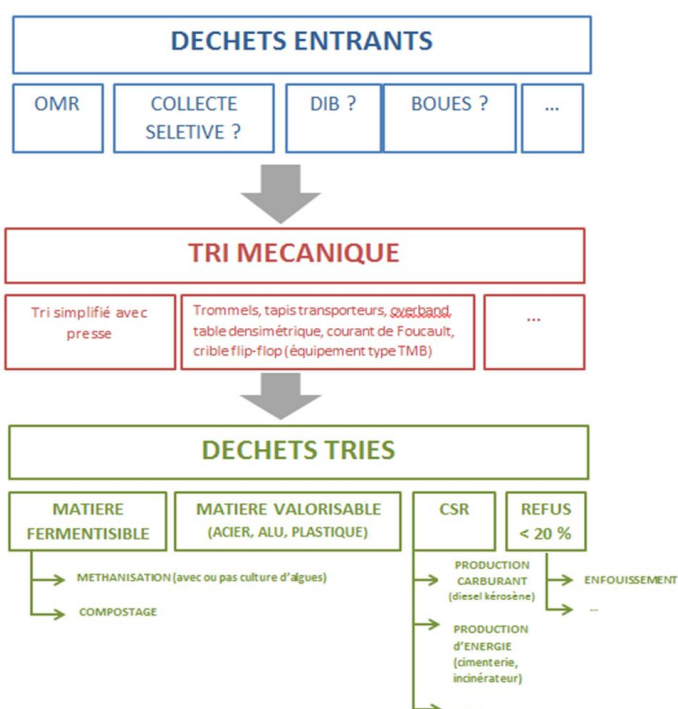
DECHETS ENTRANTS

OMR

COLLECTE SELETIVE ?

DIB ?

BOUES ?

...

TRI MECANIQUE

Tri simplifié avec presse

Trommels, tapis transporteurs, overband, table densimétrique, courant de Foucault, crible flip-flop (équipement type TMB)

...

DECHETS TRIES

MATIERE FERMENTISIBLE

MATIERE VALORISABLE (ACIER, ALU, PLASTIQUE)

CSR

REFUS < 20 %

METHANISATION (avec ou pas culture d'algues)

COMPOSTAGE

PRODUCTION CARBURANT (diesel kérosène)

PRODUCTION d'ENERGIE (cimenterie, incinérateur)

ENFOUISSEMENT

...